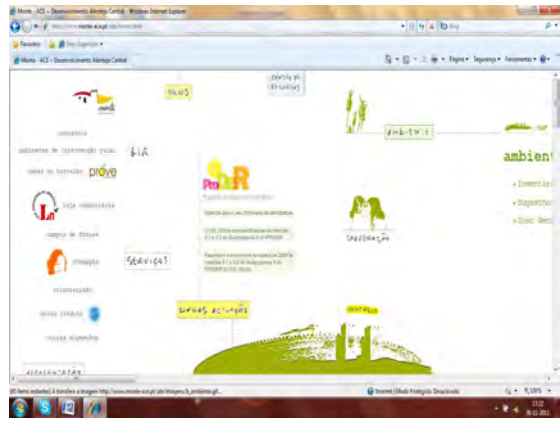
Monte - ACE - Desenvolvimento Alentejo Central - Windows Internet Explorer

http://www.monte-ace.pt/site/home.html

Bing

Favoritos

Monte - ACE - Desenvolvimento Alentejo Central

Página • Segurança • Ferramentas •

NEWS

CENTRO DE ESTUDOS

monte

ambiente

comunica

gabinetes de intervenção rural

GIA

redes de turismo

próve

loja comunitária

campos de férias

formação

SERVIÇOS

voluntariado

micro crédito

casais alentejo

PRODER

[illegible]

COOPERAÇÃO

AMBIENTE

ambient

• Inventári

• Sugestõe

• Dias Ecol

CENTRO ACTIVIDADES

ARREMATA

(45 itens restantes) A transferir a imagem http://www.monte-ace.pt/site/images/b_ambiente.gif...

Internet | Modo Protegido: Desactivado

125%